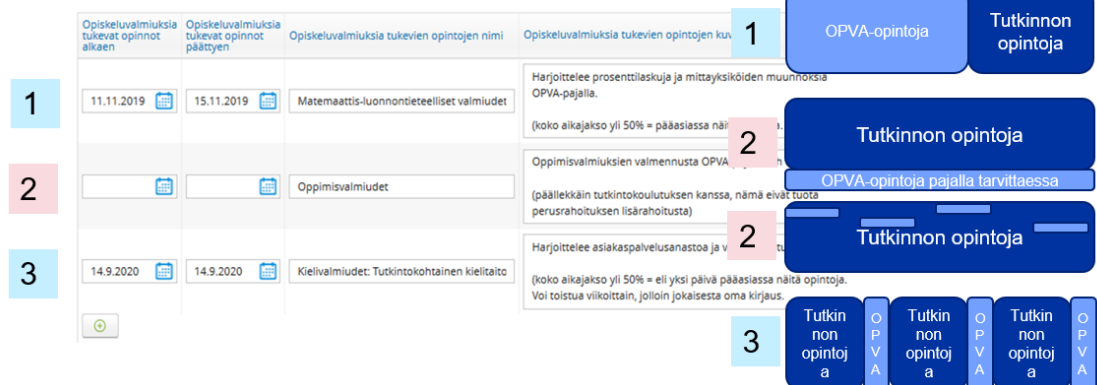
| | Opiskeluvalmiuksia tukevat opinnot alkaen | Opiskeluvalmiuksia tukevat opinnot päättyen | Opiskeluvalmiuksia tukevien opintojen nimi | Opiskeluvalmiuksia tukevien opintojen kuv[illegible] |
|---|---|---|---|---|
| 1 | 11.11.2019 | 15.11.2019 | Matemaattis-luonnontieteelliset valmiudet | Harjoittelee prosenttilaskuja ja mittayksiköiden muunnoksia OPVA-pajalla. (koko aikajakso yli 50% = pääasiassa näi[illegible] |
| 2 | | | Oppimisvalmiudet | Oppimisvalmiuksien valmennusta OPVA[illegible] (päällekkäin tutkintokoulutuksen kanssa, nämä eivät tuota perusrahoituksen lisärahoitusta) |
| 3 | 14.9.2020 | 14.9.2020 | Kielivalmiudet: Tutkintokohtainen kielitaito | Harjoittelee asiakaspalvelusanastoa ja v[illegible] (koko aikajakso yli 50% = eli yksi päivä pääasiassa näitä opintoja. Voi toistua viikoittain, jolloin jokaisesta oma kirjaus. |

1 OPVA-opintoja Tutkinnon opintoja

2 Tutkinnon opintoja
OPVA-opintoja pajalla tarvittaessa

2 Tutkinnon opintoja

3 Tutkinnon opintoja OPVA Tutkinnon opintoja OPVA Tutkinnon opintoja OPVA